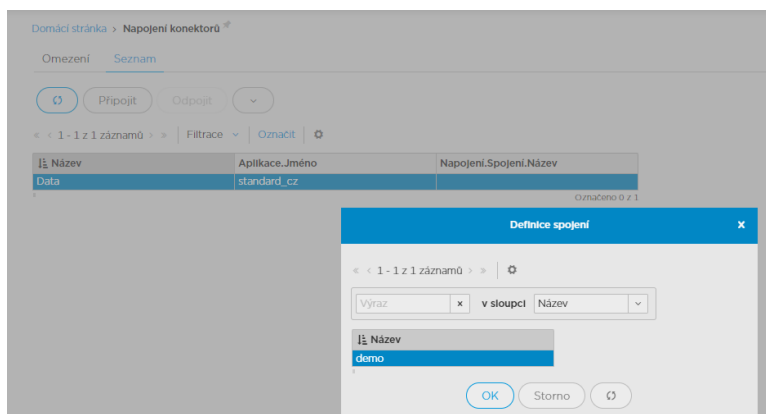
Domácí stránka > Napojení konektorů

Omezení Seznam

Připojit Odpojit

« ‹ 1 - 1 z 1 záznamů › » | Filtrace | Označit

| Název | Aplikace.Jméno | Napojení.Spojení.Název |
|---|---|---|
| Data | standard_cz | |

Označeno 0 z 1

Definice spojení ×

« ‹ 1 - 1 z 1 záznamů › »

Výraz × v sloupci Název

| Název |
|---|
| demo |

OK Storno